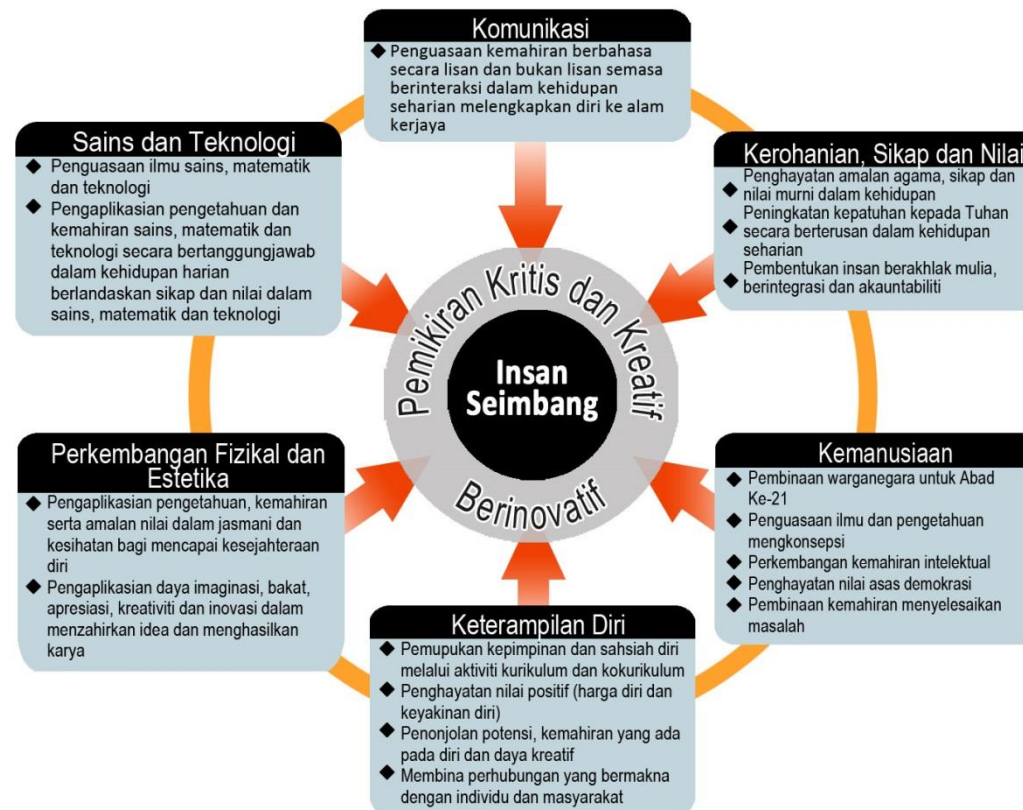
Komunikasi
◆ Penguasaan kemahiran berbahasa secara lisan dan bukan lisan semasa berinteraksi dalam kehidupan seharian melengkapkan diri ke alam kerjaya

Sains dan Teknologi
◆ Penguasaan ilmu sains, matematik dan teknologi
◆ Pengaplikasian pengetahuan dan kemahiran sains, matematik dan teknologi secara bertanggungjawab dalam kehidupan harian berlandaskan sikap dan nilai dalam sains, matematik dan teknologi

Kerohanian, Sikap dan Nilai
◆ Penghayatan amalan agama, sikap dan nilai murni dalam kehidupan
◆ Peningkatan kepatuhan kepada Tuhan secara berterusan dalam kehidupan seharian
◆ Pembentukan insan berakhlak mulia, berintegrasi dan akauntabiliti

Pemikiran Kritis dan Kreatif

Insan Seimbang

Berinovatif

Perkembangan Fizikal dan Estetika
◆ Pengaplikasian pengetahuan, kemahiran serta amalan nilai dalam jasmani dan kesihatan bagi mencapai kesejahteraan diri
◆ Pengaplikasian daya imaginasi, bakat, apresiasi, kreativiti dan inovasi dalam menzahirkan idea dan menghasilkan karya

Kemanusiaan
◆ Pembinaan warganegara untuk Abad Ke-21
◆ Penguasaan ilmu dan pengetahuan mengkonsepsi
◆ Perkembangan kemahiran intelektual
◆ Penghayatan nilai asas demokrasi
◆ Pembinaan kemahiran menyelesaikan masalah

Keterampilan Diri
◆ Pemupukan kepimpinan dan sahsiah diri melalui aktiviti kurikulum dan kokurikulum
◆ Penghayatan nilai positif (harga diri dan keyakinan diri)
◆ Penonjolan potensi, kemahiran yang ada pada diri dan daya kreatif
◆ Membina perhubungan yang bermakna dengan individu dan masyarakat